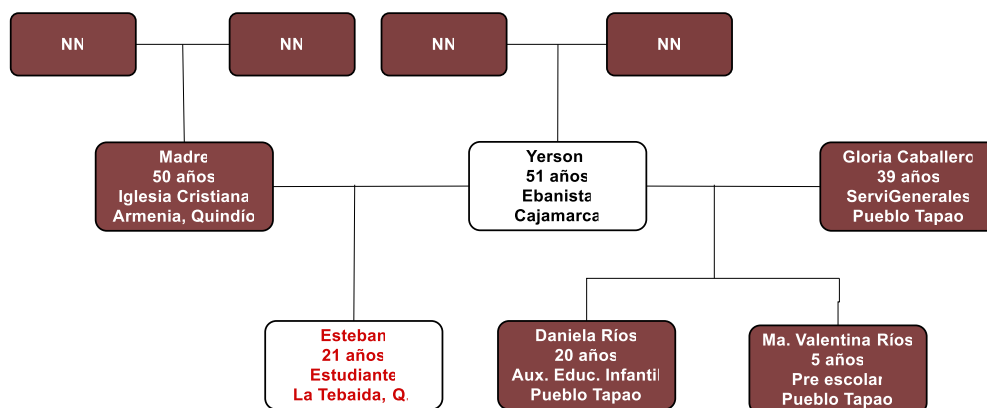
NN

NN

NN

NN

Madre
50 años
Iglesia Cristiana
Armenia, Quindío

Yerson
51 años
Ebanista
Cajamarca

Gloria Caballero
39 años
ServiGenerales
Pueblo Tapao

Esteban
21 años
Estudiante
La Tebaida, Q.

Daniela Ríos
20 años
Aux. Educ. Infantil
Pueblo Tapao

Ma. Valentina Ríos
5 años
Pre escolar
Pueblo Tapao